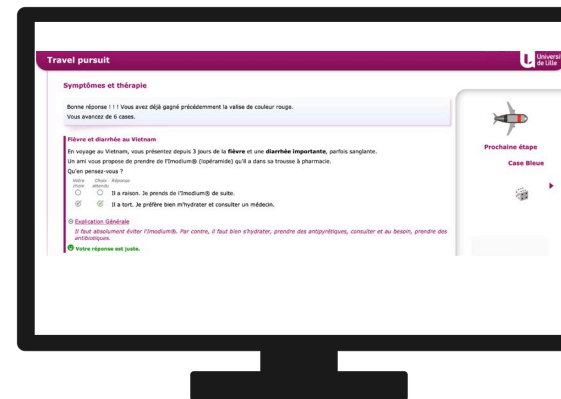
Travel pursuit

Université de Lille

Symptômes et thérapie

Bonne réponse ! ! ! Vous avez déjà gagné précédemment la valise de couleur rouge.
Vous avancez de 6 cases.

Fièvre et diarrhée au Vietnam

En voyage au Vietnam, vous présentez depuis 3 jours de la **fièvre** et une **diarrhée importante**, parfois sanglante.
Un ami vous propose de prendre de l'Imodium® (lopéramide) qu'il a dans sa trousse à pharmacie.
Qu'en pensez-vous ?

Votre choix | Choix attendu | Réponse

Il a raison. Je prends de l'Imodium® de suite.

Il a tort. Je préfère bien m'hydrater et consulter un médecin.

Explication Générale

Il faut absolument éviter l'Imodium®. Par contre, il faut bien s'hydrater, prendre des antipyrétiques, consulter et au besoin, prendre des antibiotiques.

Votre réponse est juste.

Prochaine étape

Case Bleue